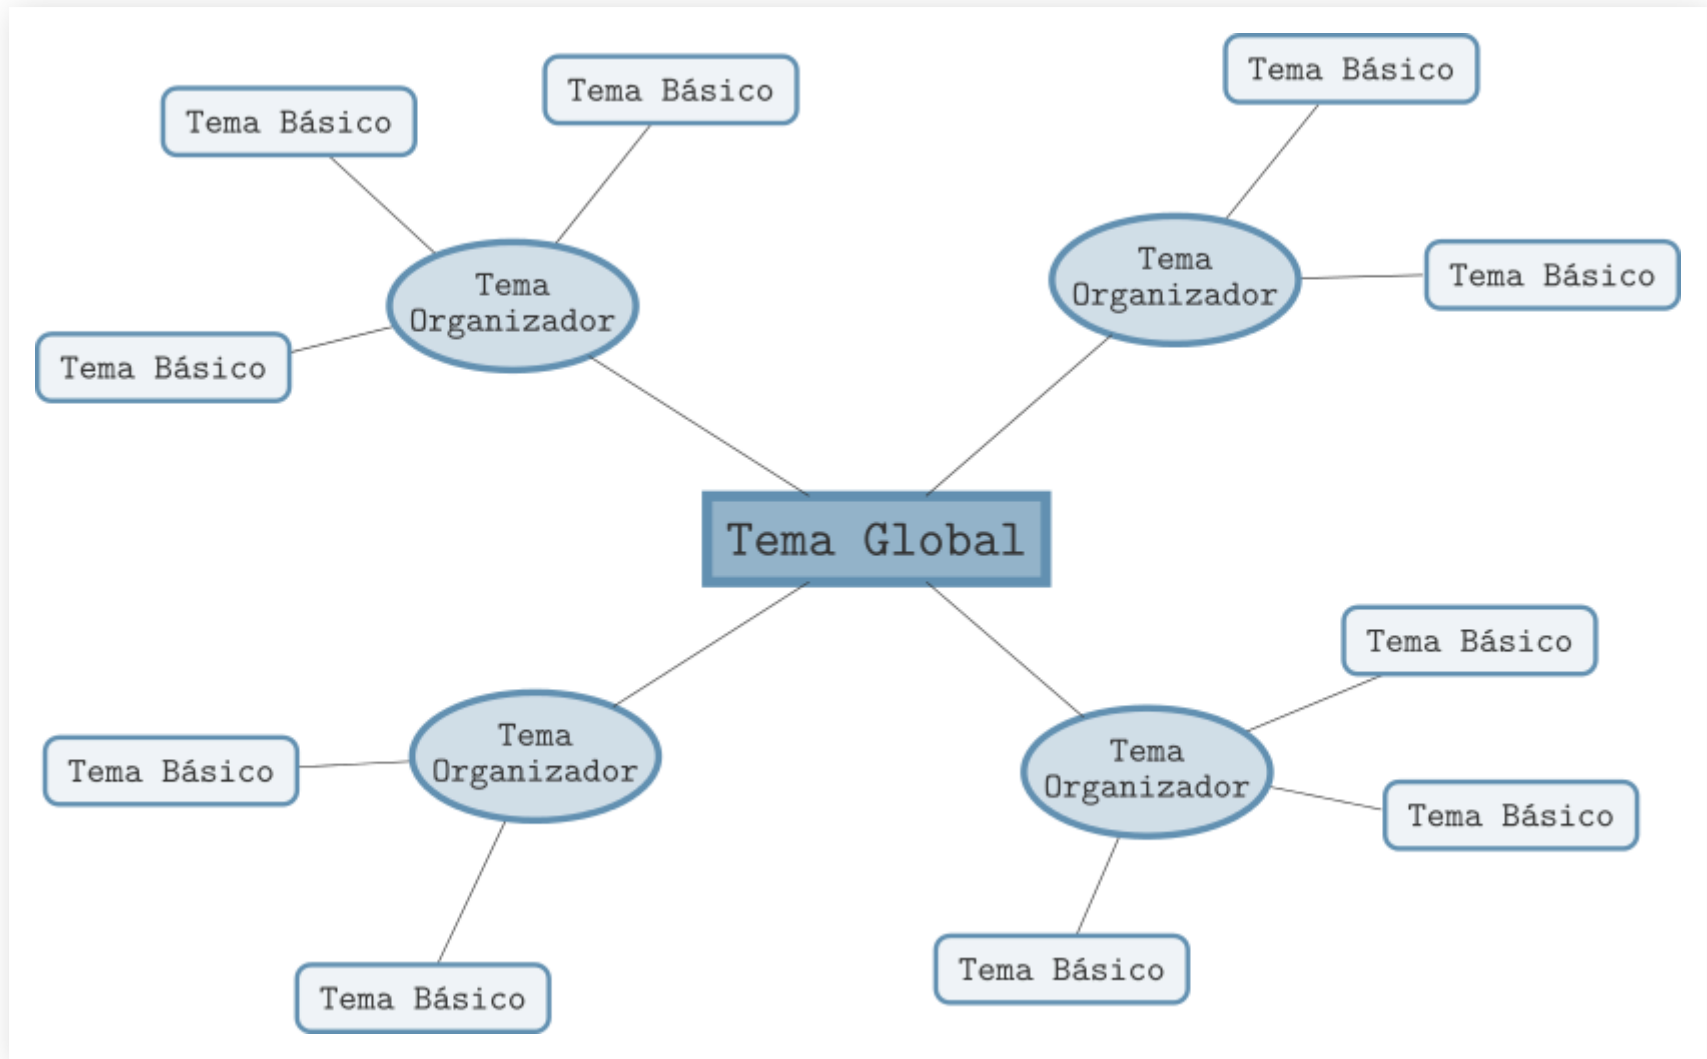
Tema Básico

Tema Básico

Tema Básico

Tema Organizador

Tema Básico

Tema Organizador

Tema Básico

Tema Global

Tema Básico

Tema Organizador

Tema Básico

Tema Organizador

Tema Básico

Tema Básico

Tema Básico

Tema Básico